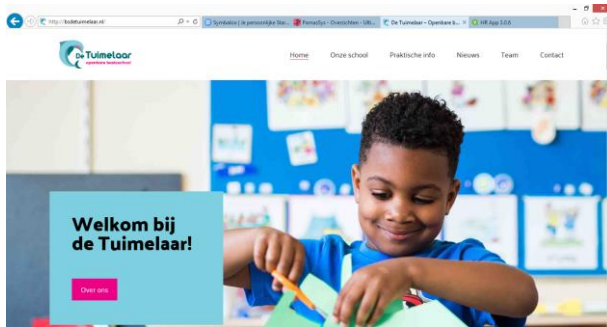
http://bsdetuimelaar.nl/
Symbaloo | Je persoonlijke Sta...
ParnasSys - Overzichten - Ulti...
De Tuimelaar – Openbare b...
HR App 3.0.6

De Tuimelaar
openbare basisschool

Home
Onze school
Praktische info
Nieuws
Team
Contact

Welkom bij de Tuimelaar!

Over ons